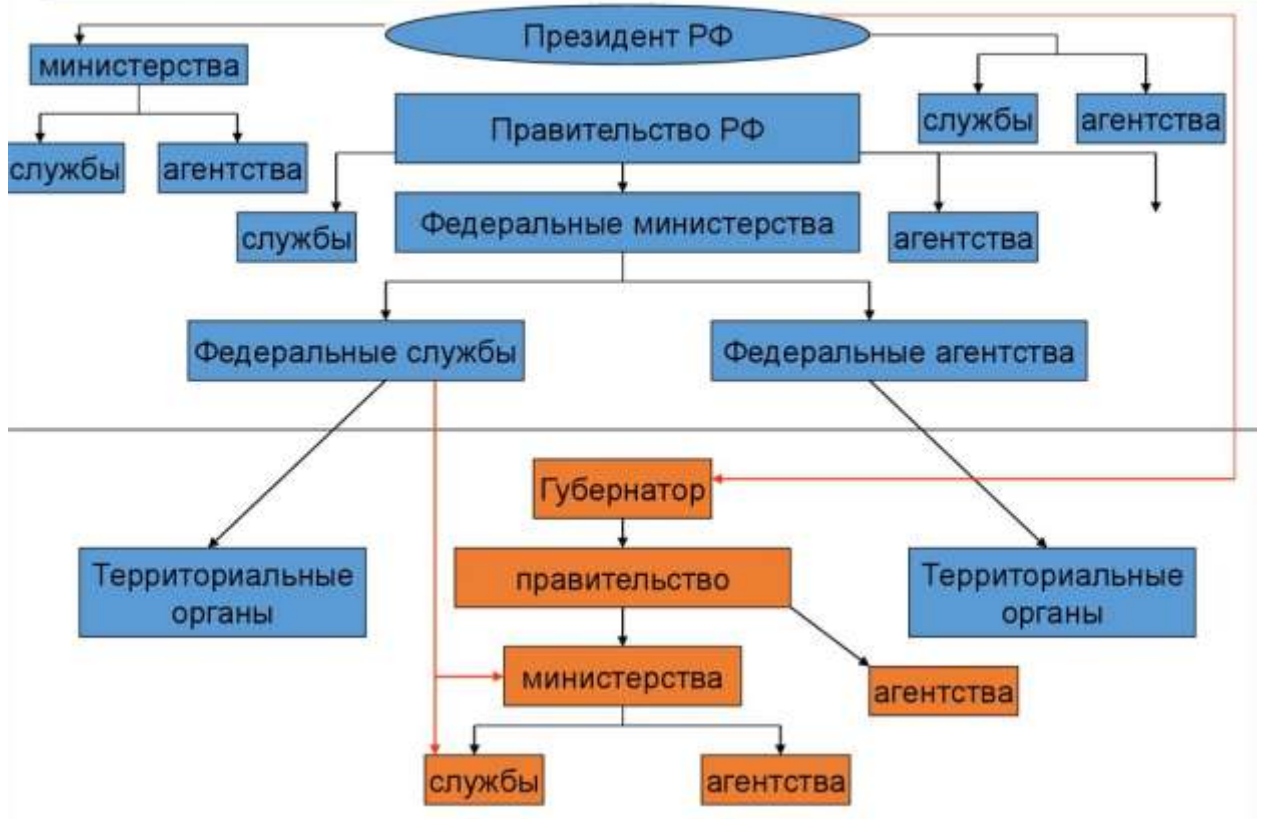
Президент РФ

министерства

службы

агентства

службы

агентства

Правительство РФ

службы

Федеральные министерства

агентства

Федеральные службы

Федеральные агентства

Губернатор

Территориальные органы

правительство

Территориальные органы

министерства

агентства

службы

агентства